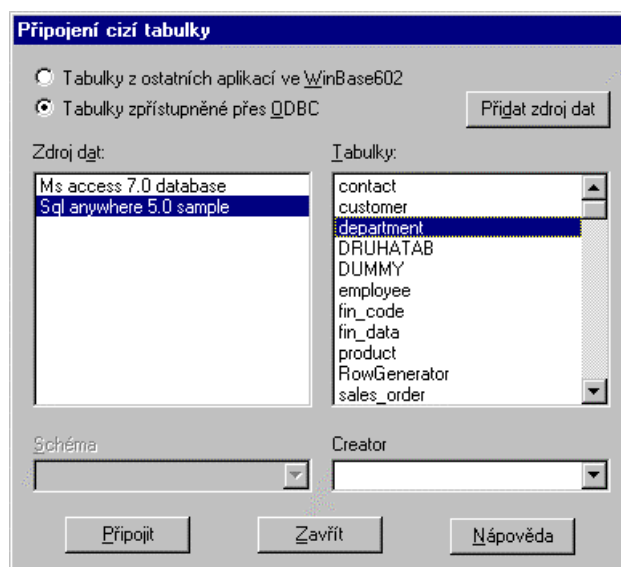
Připojení cizí tabulky

Tabulky z ostatních aplikací ve WinBase602

Tabulky zpřístupněné přes ODBC

Přidat zdroj dat

Zdroj dat:

Ms access 7.0 database
Sql anywhere 5.0 sample

Tabulky:

contact
customer
department
DRUHATAB
DUMMY
employee
fin_code
fin_data
product
RowGenerator
sales_order

Schéma

Creator

Připojit

Zavřít

Nápověda